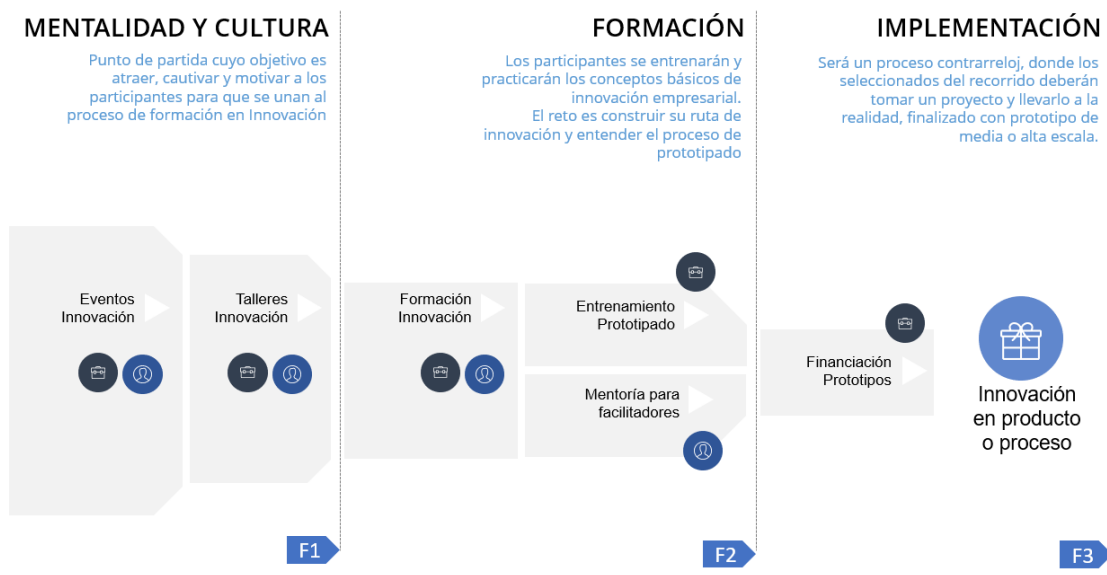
MENTALIDAD Y CULTURA

Punto de partida cuyo objetivo es atraer, cautivar y motivar a los participantes para que se unan al proceso de formación en Innovación

FORMACIÓN

Los participantes se entrenarán y practicarán los conceptos básicos de innovación empresarial. El reto es construir su ruta de innovación y entender el proceso de prototipado

IMPLEMENTACIÓN

Será un proceso contrarreloj, donde los seleccionados del recorrido deberán tomar un proyecto y llevarlo a la realidad, finalizado con prototipo de media o alta escala.

Eventos Innovación

Talleres Innovación

Formación Innovación

Entrenamiento Prototipado

Mentoría para facilitadores

Financiación Prototipos

Innovación en producto o proceso

F1

F2

F3